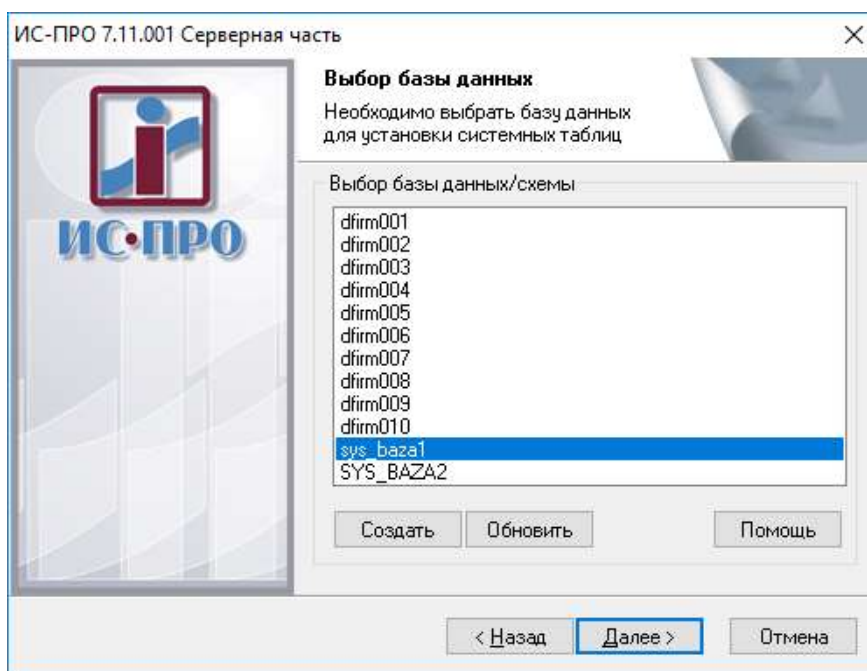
ИС-ПРО 7.11.001 Серверная часть
×

ИС·ПРО

Выбор базы данных
Необходимо выбрать базу данных для установки системных таблиц

Выбор базы данных/схемы
dfirm001
dfirm002
dfirm003
dfirm004
dfirm005
dfirm006
dfirm007
dfirm008
dfirm009
dfirm010
sys_baza1
SYS_BAZA2

Создать
Обновить
Помощь

< Назад
Далее >
Отмена